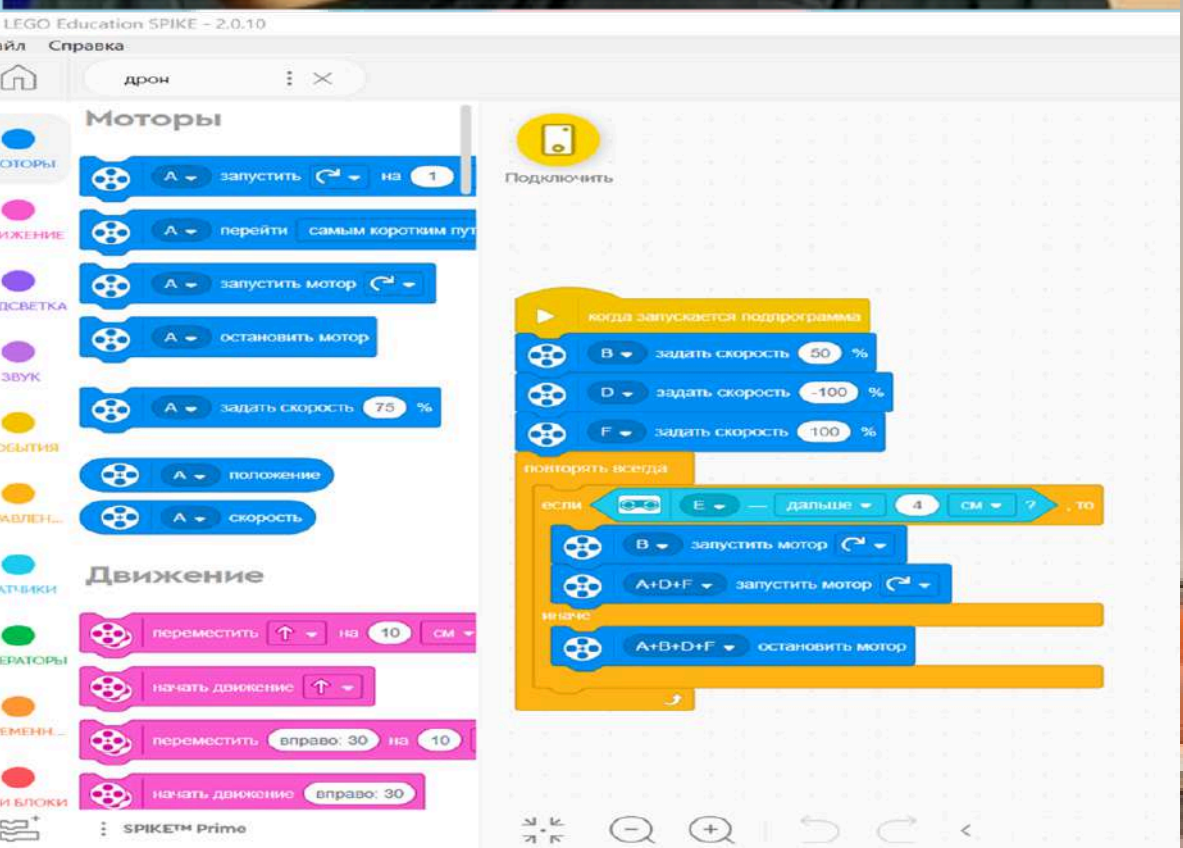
LEGO Education SPIKE - 2.0.10
айл Справка
дрон
Моторы
ОТОРЫ
ИЖЕНИЕ
ДСВЕТКА
ЗВУК
ОБЫТИЯ
АВЛЕН...
АТЧИКИ
ЕРАТОРЫ
ЕМЕНН...
И БЛОКИ
A запустить на 1
A перейти самым коротким пут
A запустить мотор
A остановить мотор
A задать скорость 75 %
A положение
A скорость
Движение
переместить на 10 см
начать движение
переместить вправо: 30 на 10
начать движение вправо: 30
SPIKE™ Prime
Подключить
когда запускается подпрограмма
B задать скорость 50 %
D задать скорость -100 %
F задать скорость 100 %
повторять всегда
если E — дальше 4 см ? , то
B запустить мотор
A+D+F запустить мотор
иначе
A+B+D+F остановить мотор